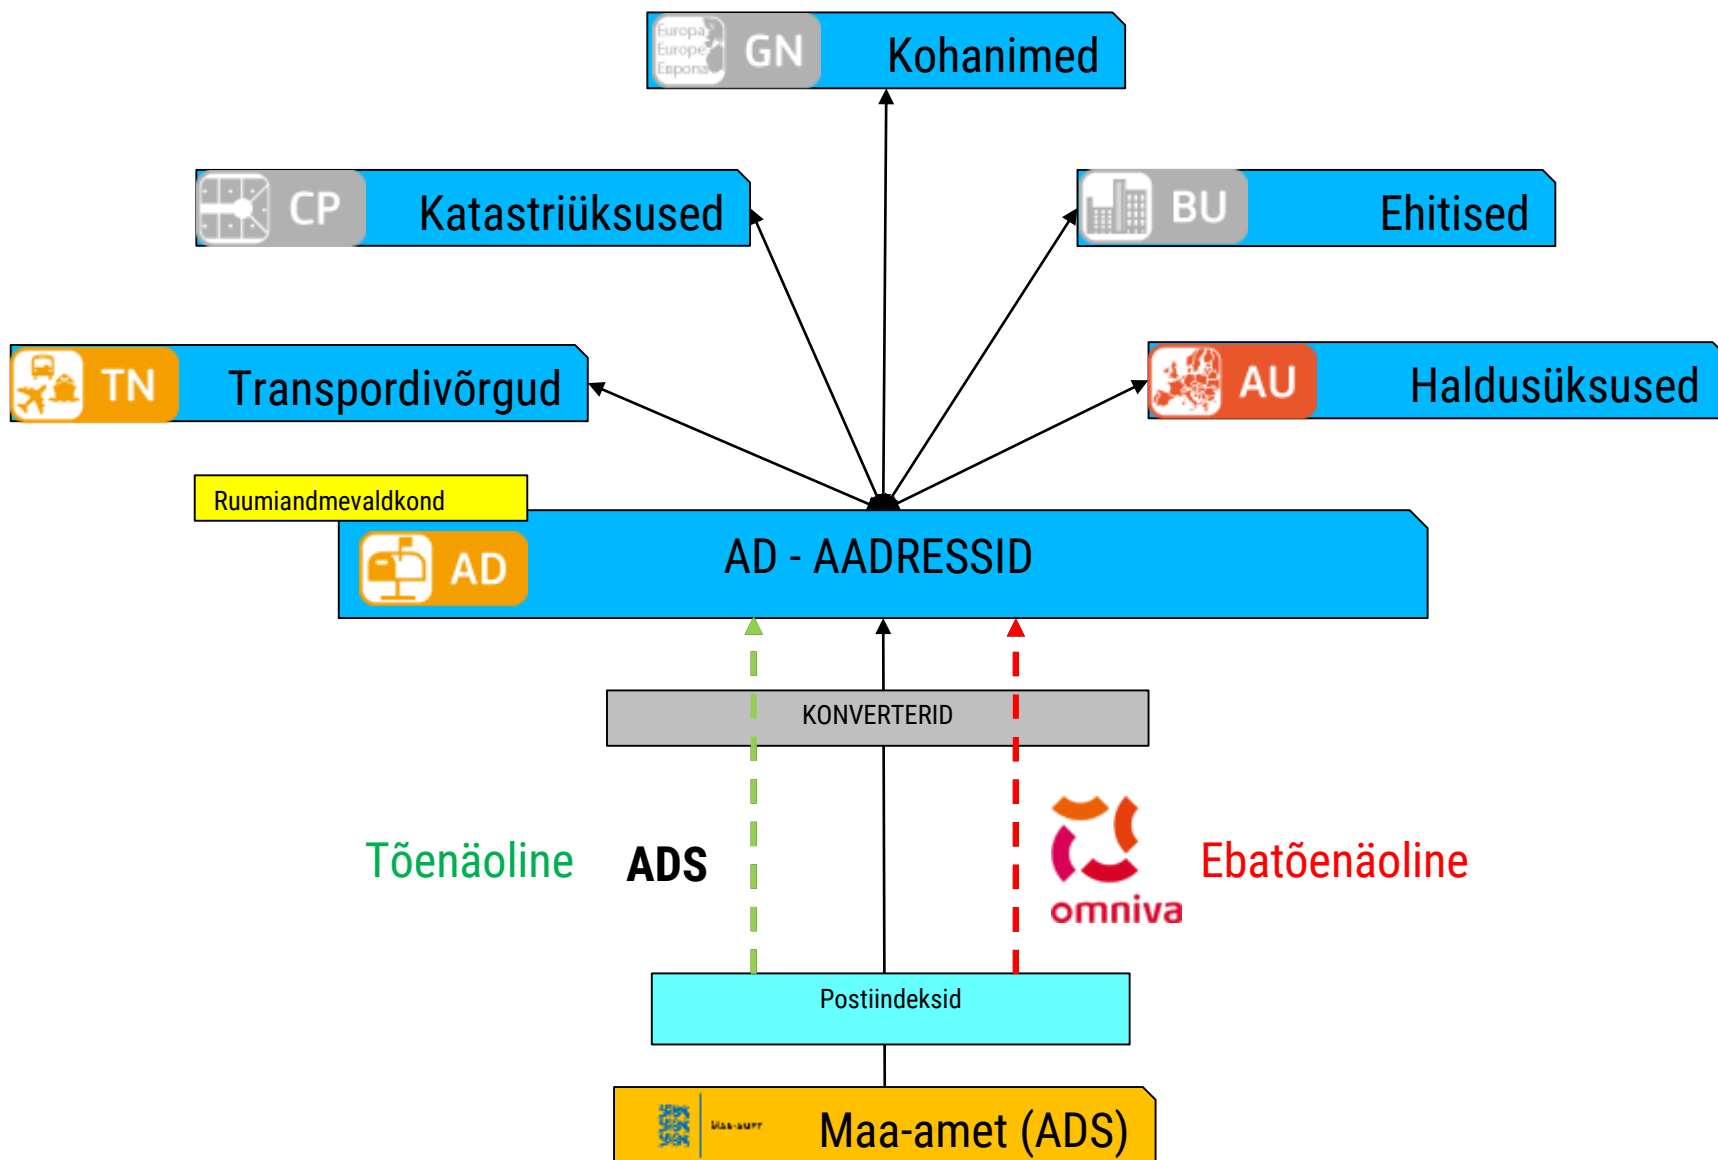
Europa
Europe
Ευρώπη
GN
Kohanimed

CP
Katastriüksused

BU
Ehitised

TN
Transpordivõrgud

AU
Haldusüksused

Ruumiandmevaldkond

AD
AD - AADRESSID

KONVERTERID

Tõenäoline
ADS

omniva
Ebatõenäoline

Postiindeksid

Maa-amet
Maa-amet (ADS)